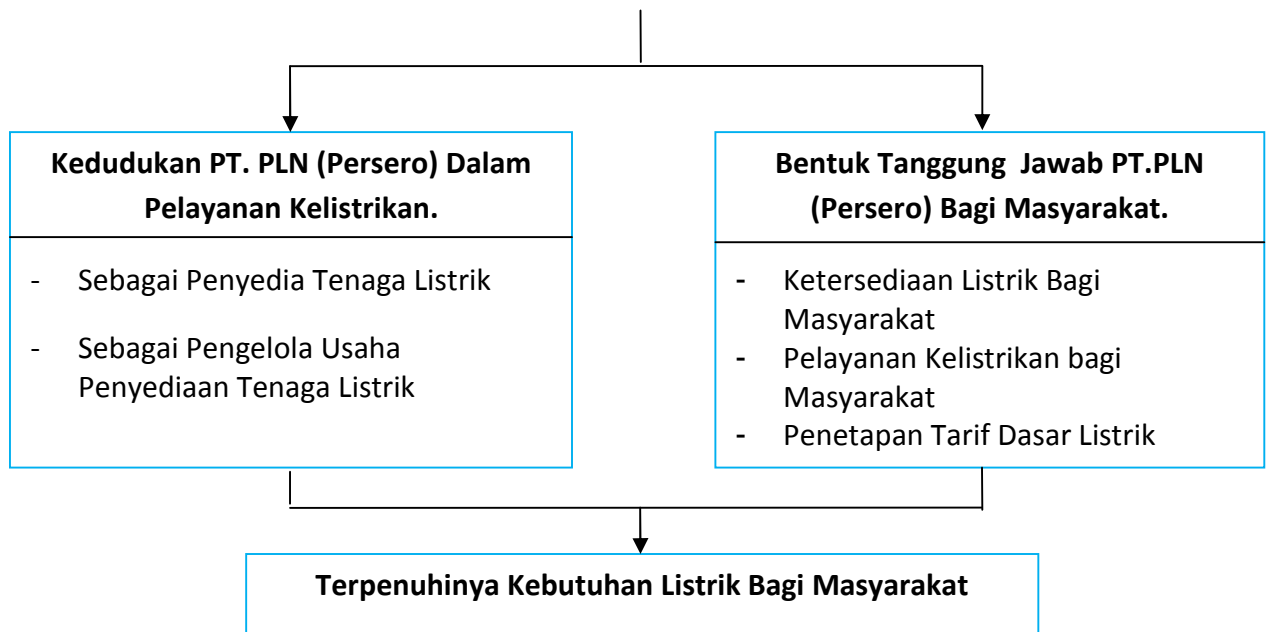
Kedudukan PT. PLN (Persero) Dalam Pelayanan Kelistrikan.

- Sebagai Penyedia Tenaga Listrik
- Sebagai Pengelola Usaha Penyediaan Tenaga Listrik

Bentuk Tanggung Jawab PT.PLN (Persero) Bagi Masyarakat.

- Ketersediaan Listrik Bagi Masyarakat
- Pelayanan Kelistrikan bagi Masyarakat
- Penetapan Tarif Dasar Listrik

Terpenuhinya Kebutuhan Listrik Bagi Masyarakat